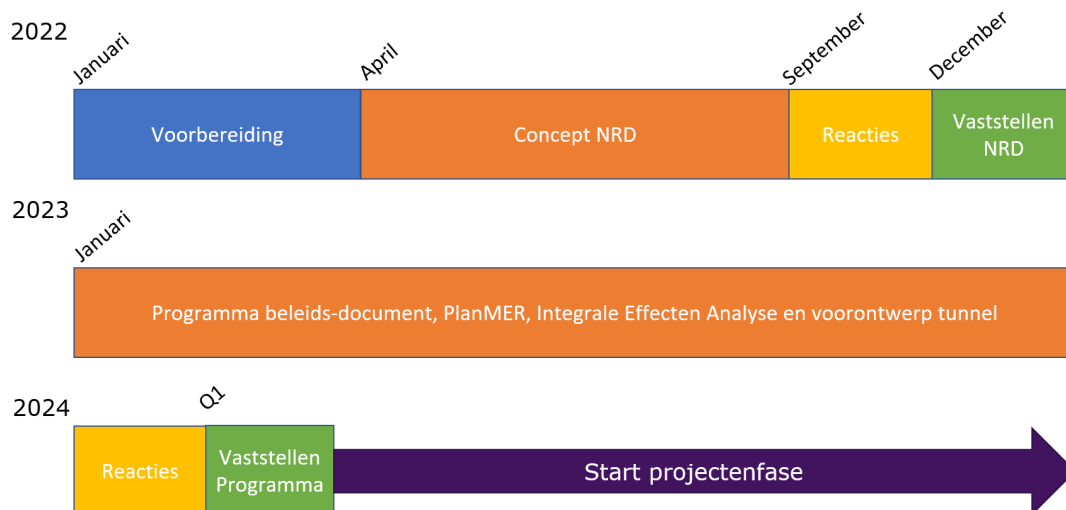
2022
Januari
April
September
December
Voorbereiding
Concept NRD
Reacties
Vaststellen NRD

2023
Januari
Programma beleids-document, PlanMER, Integrale Effecten Analyse en voorontwerp tunnel

2024
Q1
Reacties
Vaststellen Programma
Start projectenfase